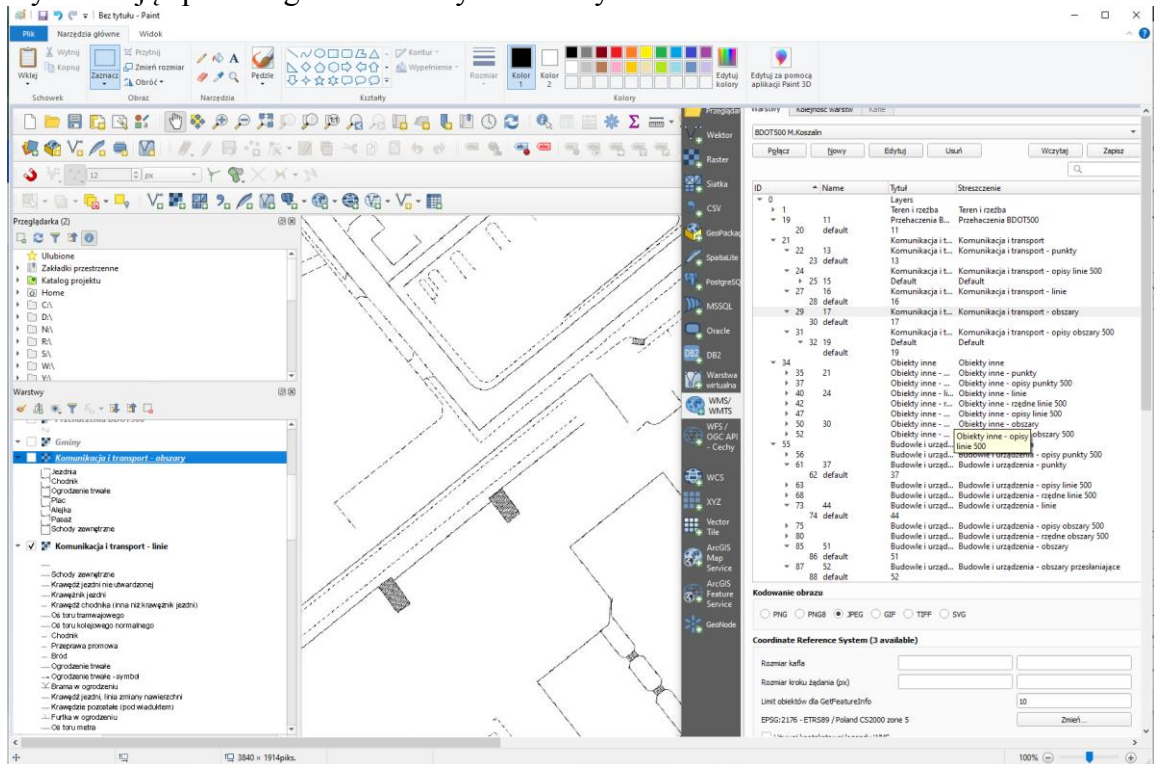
Bez tytułu - Paint

Plik Narzędzia główne Widok

Wklej Wytnij Kopiuj Zaznacz Przytnij Zmień rozmiar Obróć Pędzle Kontur Wypełnienie Rozmiar Kolor 1 Kolor 2 Edytuj kolory Edytuj za pomocą aplikacji Paint 3D

Schowek Obraz Narzędzia Kształty Kolory

Przeglądarka (2)

Ulubione
Zakładki przestrzenne
Katalog projektu
Home
C:\
D:\
N:\
R:\
S:\
W:\
Y:\

Warstwy

Gminy
Komunikacja i transport - obszary
Jezdnia
Chodnik
Ogrodzenie trwałe
Plac
Alejka
Pasaż
Schody zewnętrzne
Komunikacja i transport - linie
Schody zewnętrzne
Krawędź jezdni nie utwardzonej
Krawężnik jezdni
Krawędź chodnika (inna niż krawężnik jezdni)
Oś toru tramwajowego
Oś toru kolejowego normalnego
Chodnik
Przeprawa promowa
Bród
Ogrodzenie trwałe
Ogrodzenie trwałe - symbol
Brama w ogrodzeniu
Krawędź jezdni, linia zmiany nawierzchni
Krawędzie pozostałe (pod wiaduktem)
Furtka w ogrodzeniu
Oś toru metra

Przeglądaj
Wektor
Raster
Siatka
CSV
GeoPackage
SpatiaLite
PostgreSQL
MSSQL
Oracle
DB2
Warstwa wirtualna
WMS/ WMTS
WFS / OGC API - Cechy
WCS
XYZ
Vector Tile
ArcGIS Map Service
ArcGIS Feature Service
GeoNode

Warstwy Kolejność warstw Kafle

BDOT500 M.Koszalin

Połącz Nowy Edytuj Usuń Wczytaj Zapisz

| ID | Name | Tytuł | Streszczenie |
|---|---|---|---|
| 0 | | Layers | |
| 1 | | Teren i rzeźba | Teren i rzeźba |
| 19 | 11 | Przehaczenia B... | Przehaczenia BDOT500 |
| 20 | default | 11 | |
| 21 | | Komunikacja i t... | Komunikacja i transport |
| 22 | 13 | Komunikacja i t... | Komunikacja i transport - punkty |
| 23 | default | 13 | |
| 24 | | Komunikacja i t... | Komunikacja i transport - opisy linie 500 |
| 25 | 15 | Default | Default |
| 27 | 16 | Komunikacja i t... | Komunikacja i transport - linie |
| 28 | default | 16 | |
| 29 | 17 | Komunikacja i t... | Komunikacja i transport - obszary |
| 30 | default | 17 | |
| 31 | | Komunikacja i t... | Komunikacja i transport - opisy obszary 500 |
| 32 | 19 | Default | Default |
| | default | 19 | |
| 34 | | Obiekty inne | Obiekty inne |
| 35 | 21 | Obiekty inne - ... | Obiekty inne - punkty |
| 37 | | Obiekty inne - ... | Obiekty inne - opisy punkty 500 |
| 40 | 24 | Obiekty inne - li... | Obiekty inne - linie |
| 42 | | Obiekty inne - r... | Obiekty inne - rzędne linie 500 |
| 47 | | Obiekty inne - ... | Obiekty inne - opisy linie 500 |
| 50 | 30 | Obiekty inne - ... | Obiekty inne - obszary |
| 52 | | Obiekty inne - ... | Obiekty inne - opisy linie 500 obszary 500 |
| 55 | | Budowle i urząd... | |
| 56 | | Budowle i urząd... | Budowle i urządzenia - opisy punkty 500 |
| 61 | 37 | Budowle i urząd... | Budowle i urządzenia - punkty |
| 62 | default | 37 | |
| 63 | | Budowle i urząd... | Budowle i urządzenia - opisy linie 500 |
| 68 | | Budowle i urząd... | Budowle i urządzenia - rzędne linie 500 |
| 73 | 44 | Budowle i urząd... | Budowle i urządzenia - linie |
| 74 | default | 44 | |
| 75 | | Budowle i urząd... | Budowle i urządzenia - opisy obszary 500 |
| 80 | | Budowle i urząd... | Budowle i urządzenia - rzędne obszary 500 |
| 85 | 51 | Budowle i urząd... | Budowle i urządzenia - obszary |
| 86 | default | 51 | |
| 87 | 52 | Budowle i urząd... | Budowle i urządzenia - obszary przesłaniające |
| 88 | default | 52 | |

Kodowanie obrazu

PNG PNG8 JPEG GIF TIFF SVG

Coordinate Reference System (3 available)

Rozmiar kafla
Rozmiar kroku żądania (px)
Limit obiektów dla GetFeatureInfo 10
EPSG:2176 - ETRS89 / Poland CS2000 zone 5 Zmień...

3840 × 1914piks. 100%